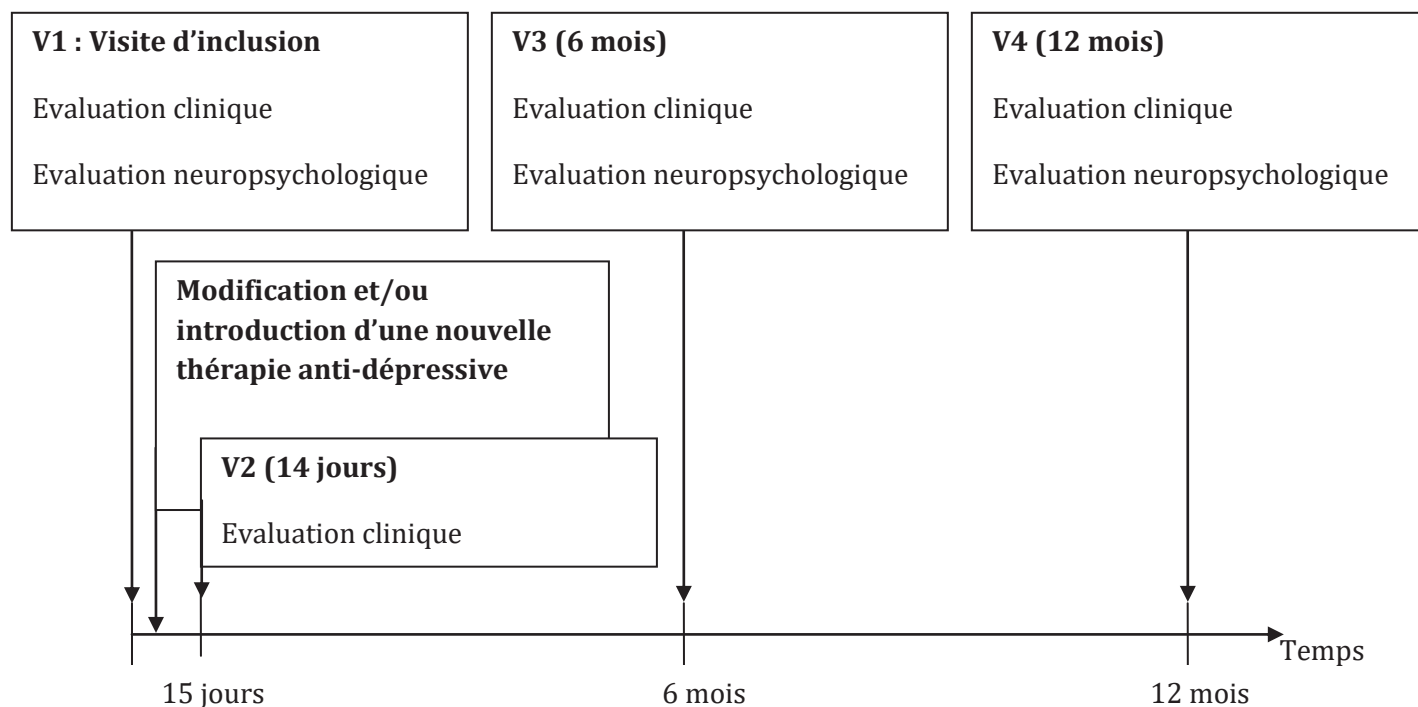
**V1 : Visite d'inclusion**

Evaluation clinique

Evaluation neuropsychologique

**V3 (6 mois)**

Evaluation clinique

Evaluation neuropsychologique

**V4 (12 mois)**

Evaluation clinique

Evaluation neuropsychologique

**Modification et/ou introduction d'une nouvelle thérapie anti-dépressive**

**V2 (14 jours)**

Evaluation clinique

Temps

15 jours

6 mois

12 mois